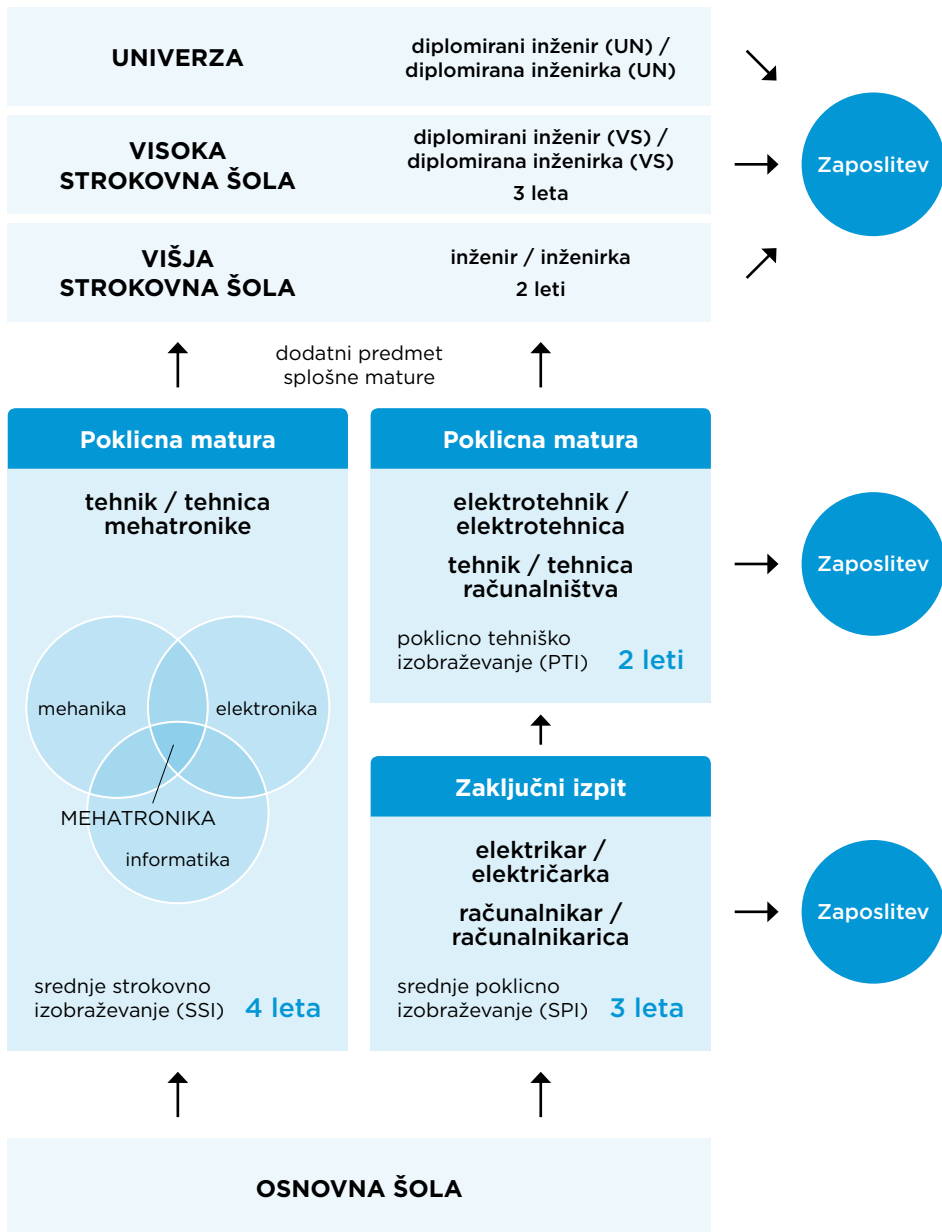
UNIVERZA

diplomirani inženir (UN) / diplomirana inženirka (UN)

VISOKA STROKOVNA ŠOLA

diplomirani inženir (VS) / diplomirana inženirka (VS)

3 leta

VIŠJA STROKOVNA ŠOLA

inženir / inženirka

2 leti

Zaposlitev

dodatni predmet splošne mature

Poklicna matura

tehnik / tehnica mehatronike

mehanika

elektronika

MEHATRONIKA

informatika

srednje strokovno izobraževanje (SSI) 4 leta

Poklicna matura

elektrotehnik / elektrotehnica

tehnik / tehnica računalništva

poklicno tehniško izobraževanje (PTI) 2 leti

Zaposlitev

Zaključni izpit

elektrikar / električarka

računalnikar / računalnikarica

srednje poklicno izobraževanje (SPI) 3 leta

Zaposlitev

OSNOVNA ŠOLA